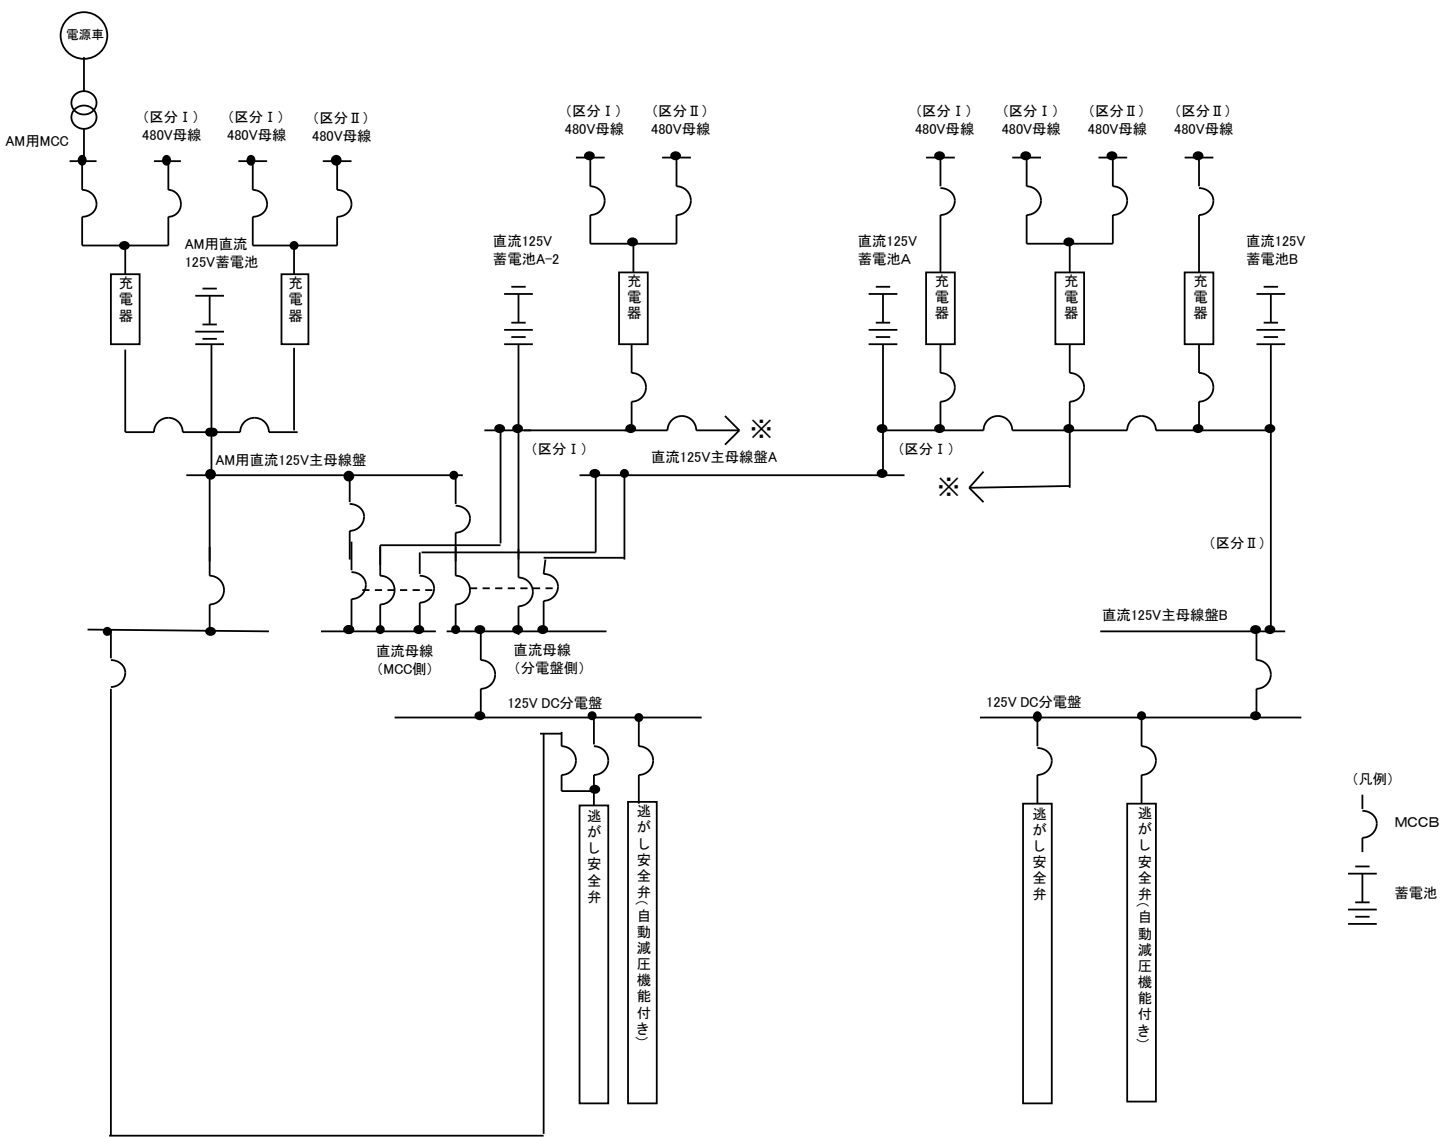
電源車

AM用MCC

（区分Ⅰ）
480V母線

（区分Ⅰ）
480V母線

（区分Ⅱ）
480V母線

AM用直流
125V蓄電池

充電器

充電器

AM用直流125V主母線盤

（区分Ⅰ）
480V母線

（区分Ⅱ）
480V母線

直流125V
蓄電池A-2

充電器

※

（区分Ⅰ）

直流125V主母線盤A

直流母線
（MCC側）

直流母線
（分電盤側）

125V DC分電盤

逃がし安全弁

逃がし安全弁（自動減圧機能付き）

（区分Ⅰ）
480V母線

（区分Ⅰ）
480V母線

（区分Ⅱ）
480V母線

（区分Ⅱ）
480V母線

直流125V
蓄電池A

充電器

充電器

充電器

直流125V
蓄電池B

（区分Ⅰ）

※

（区分Ⅱ）

直流125V主母線盤B

125V DC分電盤

逃がし安全弁

逃がし安全弁（自動減圧機能付き）

（凡例）
MCCB
蓄電池